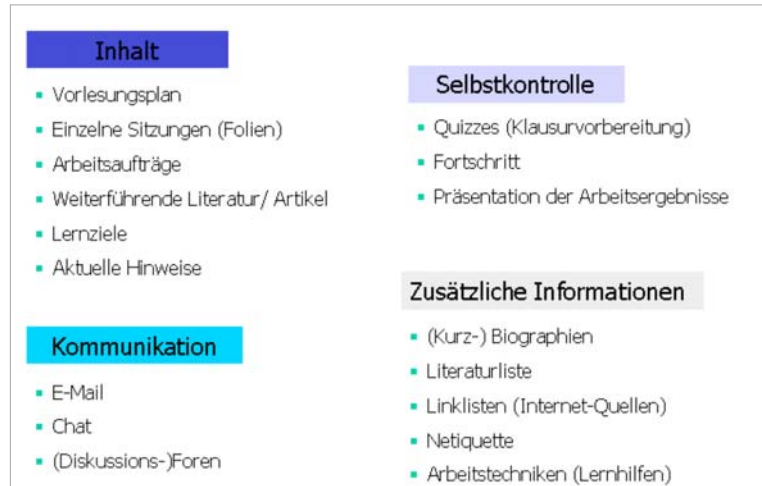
Inhalt

- Vorlesungsplan
- Einzelne Sitzungen (Folien)
- Arbeitsaufträge
- Weiterführende Literatur/ Artikel
- Lernziele
- Aktuelle Hinweise

Kommunikation

- E-Mail
- Chat
- (Diskussions-)Foren

Selbstkontrolle

- Quizzes (Klausurvorbereitung)
- Fortschritt
- Präsentation der Arbeitsergebnisse

Zusätzliche Informationen

- (Kurz-) Biographien
- Literaturliste
- Linklisten (Internet-Quellen)
- Netiquette
- Arbeitstechniken (Lernhilfen)